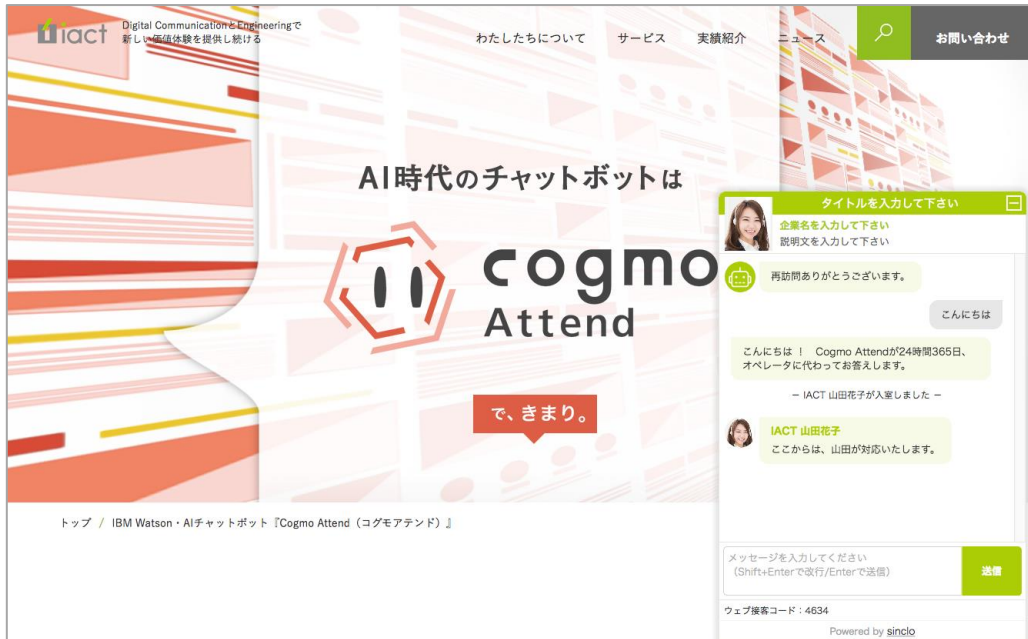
iact

Digital Communication & Engineeringで 新しい価値体験を提供し続ける

わたしたちについて　サービス　実績紹介　ニュース

お問い合わせ

AI時代のチャットボットは

cogmo Attend

で、きまり。

トップ / IBM Watson・AIチャットボット『Cogmo Attend（コグモアテンド）』

タイトルを入力して下さい

企業名を入力して下さい

説明文を入力して下さい

再訪問ありがとうございます。

こんにちは

こんにちは！ Cogmo Attendが24時間365日、オペレータに代わってお答えします。

― IACT 山田花子が入室しました ―

IACT 山田花子

ここからは、山田が対応いたします。

メッセージを入力してください
（Shift+Enterで改行/Enterで送信）

送信

ウェブ接客コード：4634

Powered by sinclo